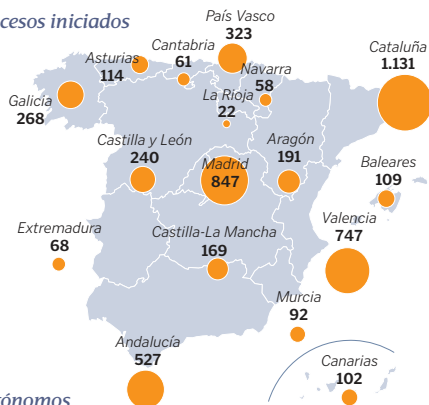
cesos iniciados

País Vasco
323

Cantabria
61

Asturias
114

Navarra
58

Cataluña
1.131

Galicia
268

La Rioja
22

Castilla y León
240

Aragón
191

Madrid
847

Baleares
109

Extremadura
68

Castilla-La Mancha
169

Valencia
747

Murcia
92

Andalucía
527

Canarias
102

ónomos